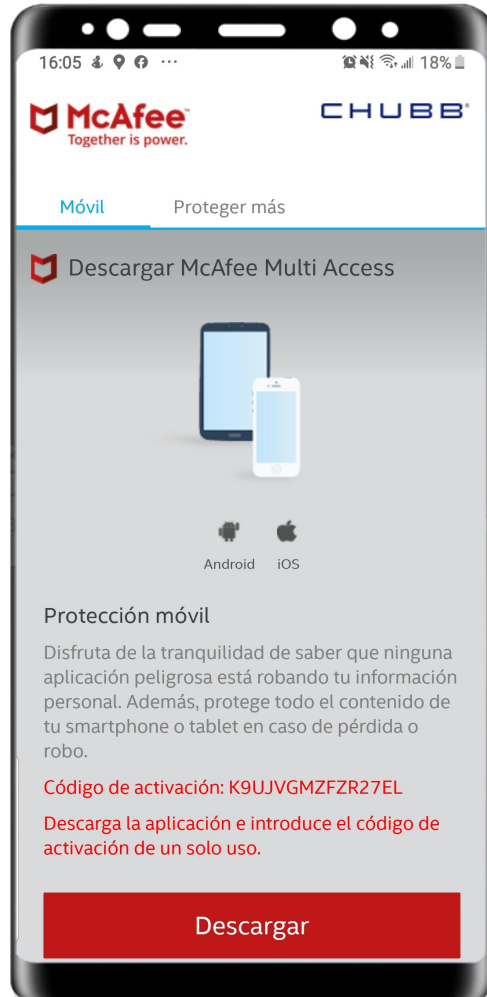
16:05 ··· 18%

McAfee
Together is power.

CHUBB

Móvil

Proteger más

Descargar McAfee Multi Access

Android iOS

Protección móvil

Disfruta de la tranquilidad de saber que ninguna aplicación peligrosa está robando tu información personal. Además, protege todo el contenido de tu smartphone o tablet en caso de pérdida o robo.

Código de activación: K9UJVGMZFZR27EL

Descarga la aplicación e introduce el código de activación de un solo uso.

Descargar